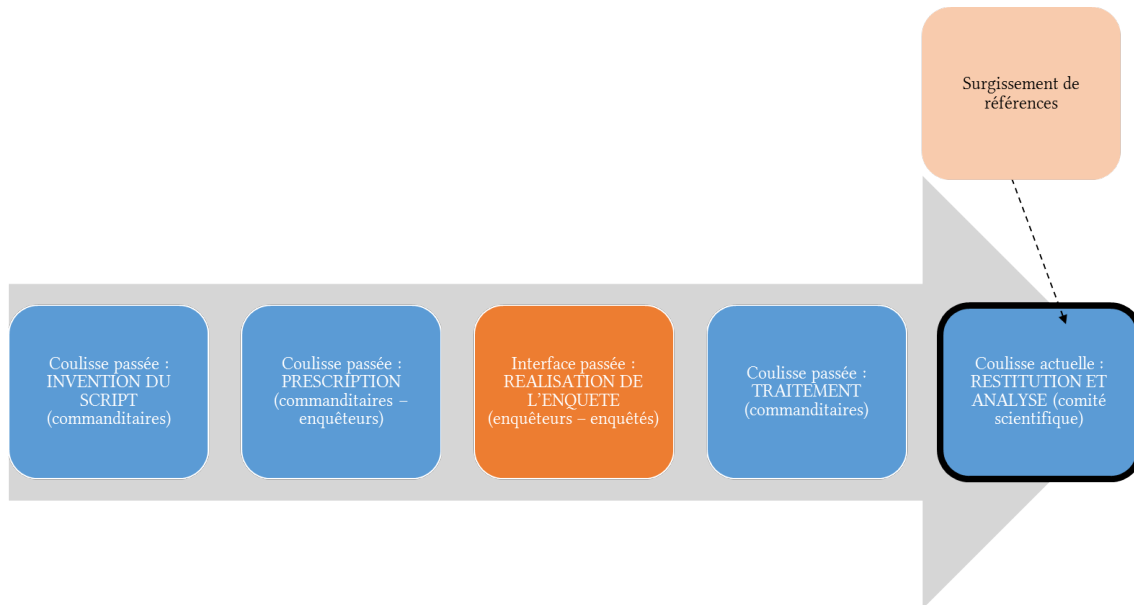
Surgissement de références

Coulisse passée : INVENTION DU SCRIPT (commanditaires)

Coulisse passée : PRESCRIPTION (commanditaires – enquêteurs)

Interface passée : REALISATION DE L'ENQUETE (enquêteurs – enquêtés)

Coulisse passée : TRAITEMENT (commanditaires)

Coulisse actuelle : RESTITUTION ET ANALYSE (comité scientifique)